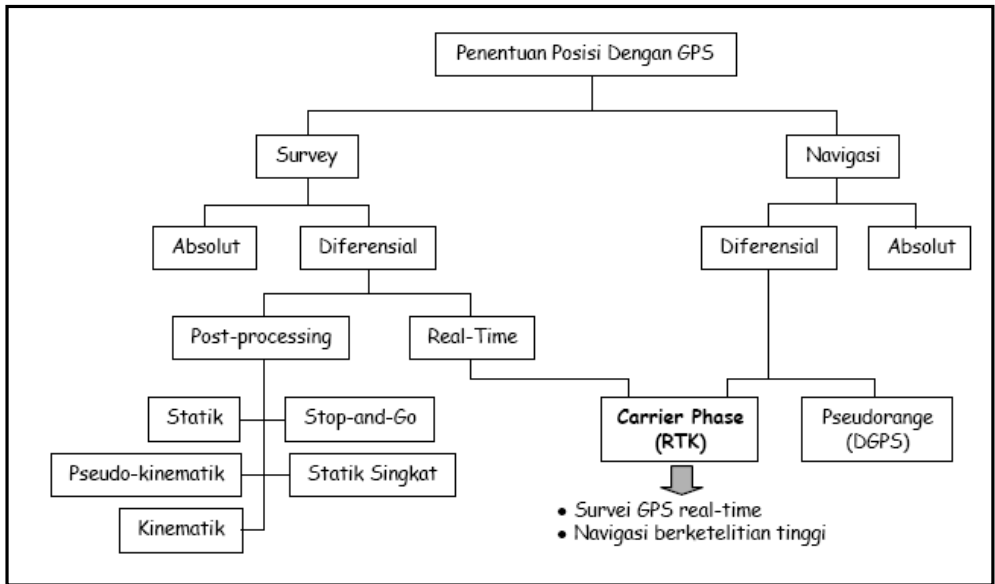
Penentuan Posisi Dengan GPS

Survey

Navigasi

Absolut

Diferensial

Diferensial

Absolut

Post-processing

Real-Time

Statik

Stop-and-Go

Pseudo-kinematik

Statik Singkat

Kinematik

**Carrier Phase (RTK)**

Pseudorange (DGPS)

- Survei GPS real-time
- Navigasi berketelitian tinggi